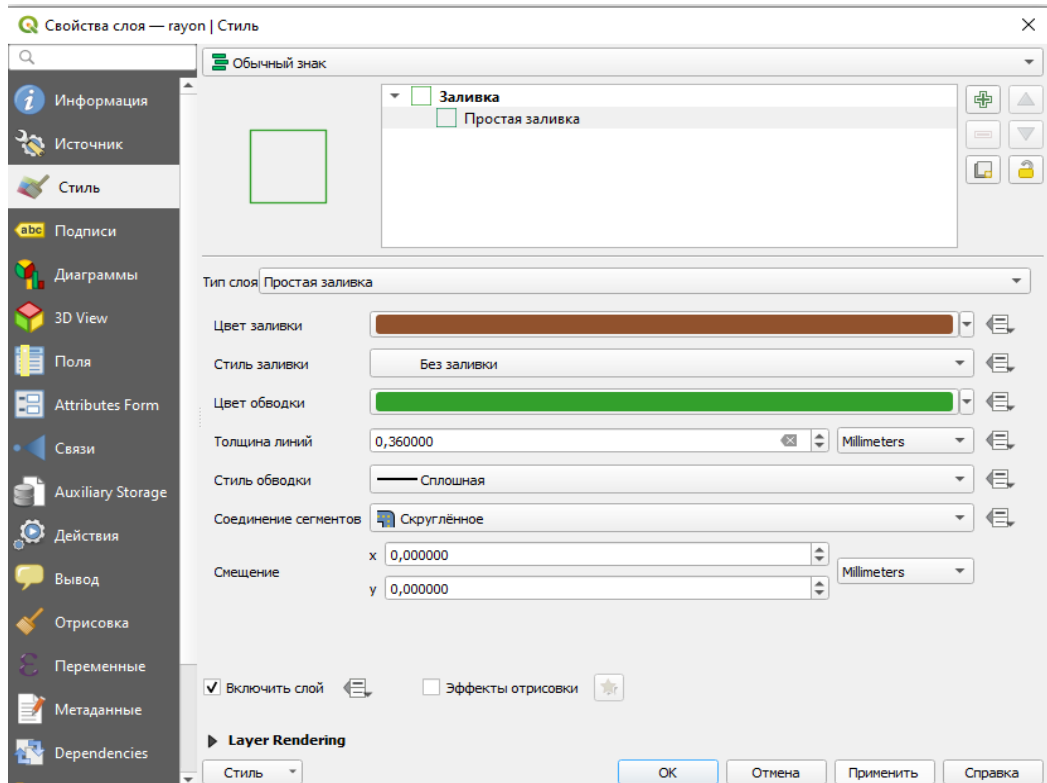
Свойства слоя — rayon | Стиль

Информация
Источник
Стиль
Подписи
Диаграммы
3D View
Поля
Attributes Form
Связи
Auxiliary Storage
Действия
Вывод
Отрисовка
Переменные
Метаданные
Dependencies

Обычный знак

Заливка
Простая заливка

Тип слоя Простая заливка

Цвет заливки
Стиль заливки Без заливки
Цвет обводки
Толщина линий 0,360000 Millimeters
Стиль обводки Сплошная
Соединение сегментов Скруглённое
Смещение x 0,000000 y 0,000000 Millimeters

Включить слой
Эффекты отрисовки

Layer Rendering

Стиль
OK
Отмена
Применить
Справка